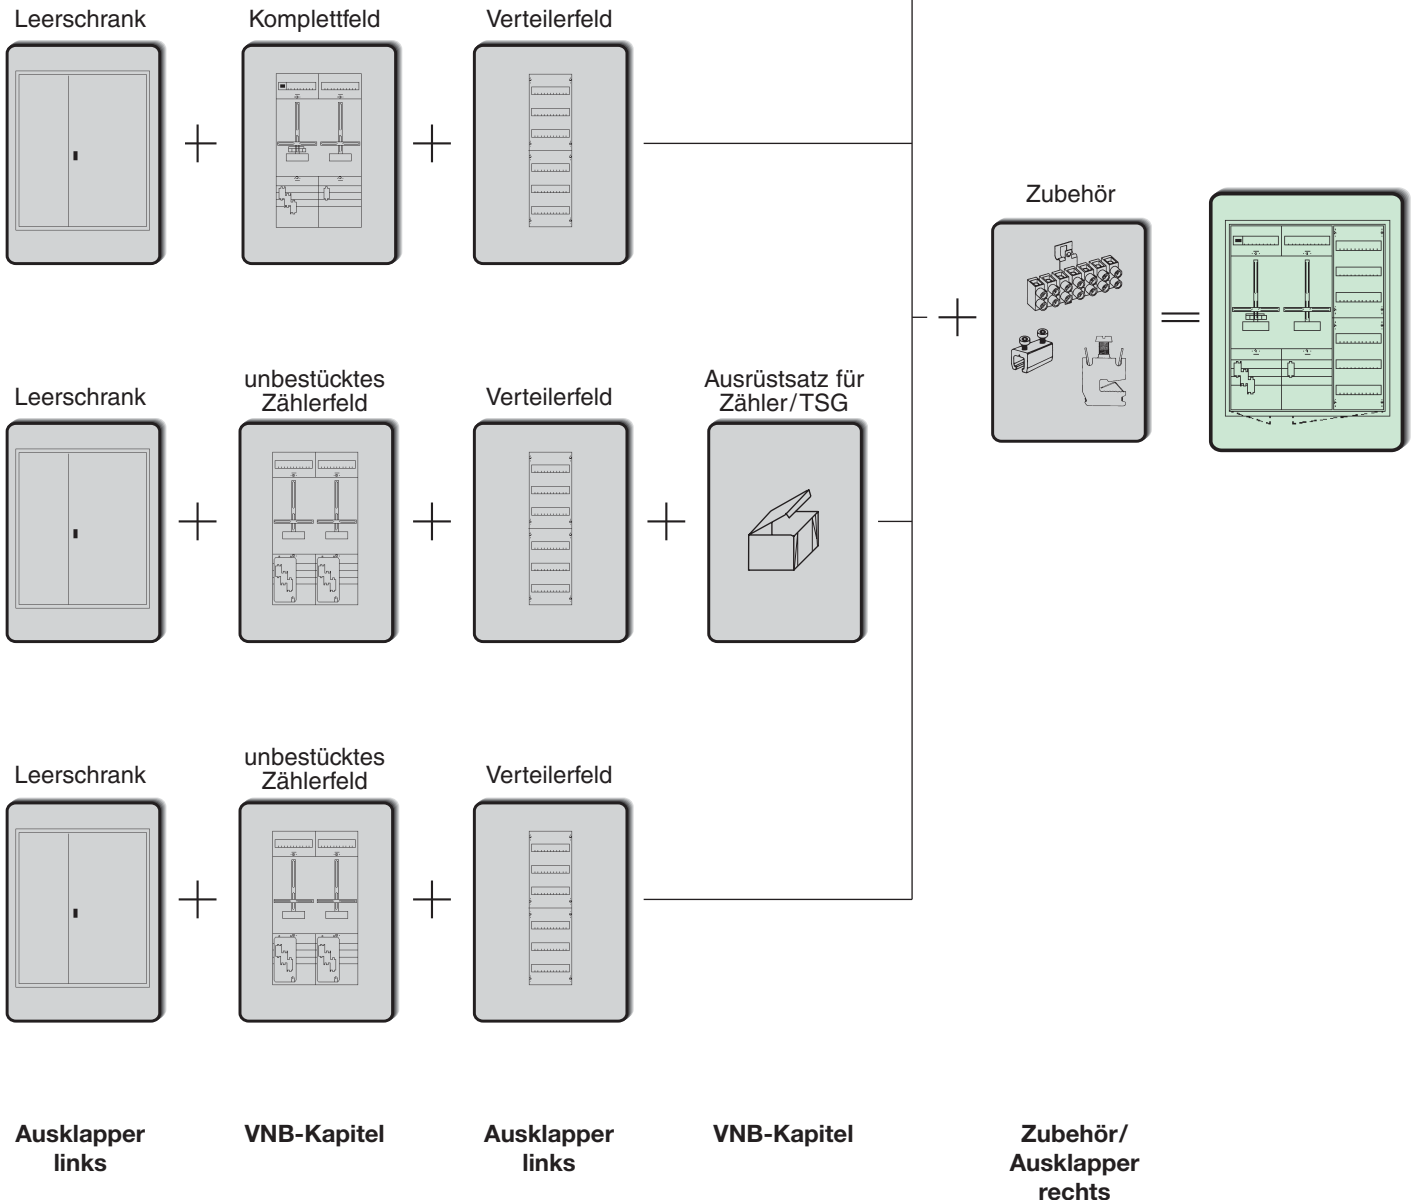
Leerschrank

Komplettfeld

Verteilerfeld

Zubehör

Leerschrank

unbestücktes Zählerfeld

Verteilerfeld

Ausrüstsatz für Zähler/TSG

Leerschrank

unbestücktes Zählerfeld

Verteilerfeld

**Ausklapper links**

**VNB-Kapitel**

**Ausklapper links**

**VNB-Kapitel**

**Zubehör/ Ausklapper rechts**